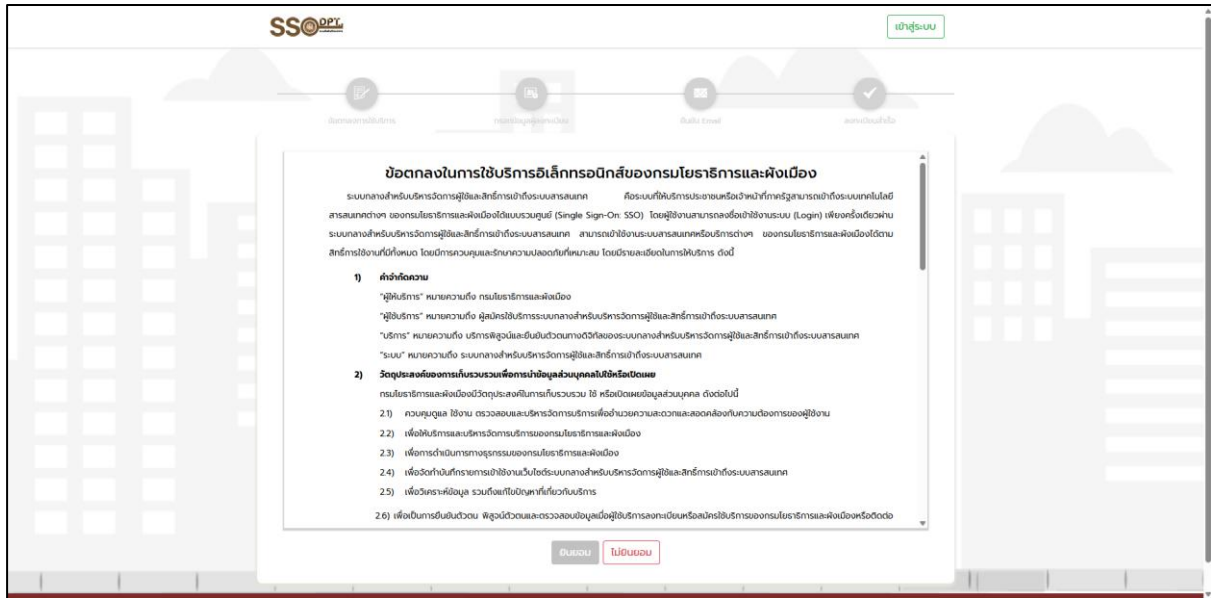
SSO DPT

เข้าสู่ระบบ

ข้อตกลงการใช้บริการ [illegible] ยืนยัน Email ลงทะเบียนสำเร็จ

ข้อตกลงในการใช้บริการอิเล็กทรอนิกส์ของกรมโยธาธิการและผังเมือง

ระบบกลางสำหรับบริหารจัดการผู้ใช้และสิทธิ์การเข้าถึงระบบสารสนเทศ คือระบบที่ให้บริการประชาชนหรือเจ้าหน้าที่ภาครัฐสามารถเข้าถึงระบบเทคโนโลยีสารสนเทศต่างๆ ของกรมโยธาธิการและผังเมืองได้แบบรวมศูนย์ (Single Sign-On: SSO) โดยผู้ใช้งานสามารถลงชื่อเข้าใช้งานระบบ (Login) เพียงครั้งเดียวผ่านระบบกลางสำหรับบริหารจัดการผู้ใช้และสิทธิ์การเข้าถึงระบบสารสนเทศ สามารถเข้าใช้งานระบบสารสนเทศหรือบริการต่างๆ ของกรมโยธาธิการและผังเมืองได้ตามสิทธิ์การใช้งานที่มีทั้งหมด โดยมีการควบคุมและรักษาความปลอดภัยที่เหมาะสม โดยมีรายละเอียดในการให้บริการ ดังนี้

1) คำจำกัดความ

"ผู้ให้บริการ" หมายความถึง กรมโยธาธิการและผังเมือง

"ผู้ใช้บริการ" หมายความถึง ผู้สมัครใช้บริการระบบกลางสำหรับบริหารจัดการผู้ใช้และสิทธิ์การเข้าถึงระบบสารสนเทศ

"บริการ" หมายความถึง บริการพิสูจน์และยืนยันตัวตนทางดิจิทัลของระบบกลางสำหรับบริหารจัดการผู้ใช้และสิทธิ์การเข้าถึงระบบสารสนเทศ

"ระบบ" หมายความถึง ระบบกลางสำหรับบริหารจัดการผู้ใช้และสิทธิ์การเข้าถึงระบบสารสนเทศ

2) วัตถุประสงค์ของการเก็บรวบรวมเพื่อการนำข้อมูลส่วนบุคคลไปใช้หรือเปิดเผย

กรมโยธาธิการและผังเมืองมีวัตถุประสงค์ในการเก็บรวบรวม ใช้ หรือเปิดเผยข้อมูลส่วนบุคคล ดังต่อไปนี้

2.1) ควบคุมดูแล ใช้งาน ตรวจสอบและบริหารจัดการบริการเพื่ออำนวยความสะดวกและสอดคล้องกับความต้องการของผู้ใช้งาน

2.2) เพื่อให้บริการและบริหารจัดการบริการของกรมโยธาธิการและผังเมือง

2.3) เพื่อการดำเนินการทางธุรกรรมของกรมโยธาธิการและผังเมือง

2.4) เพื่อจัดทำบันทึกรายการเข้าใช้งานเว็บไซต์ระบบกลางสำหรับบริหารจัดการผู้ใช้และสิทธิ์การเข้าถึงระบบสารสนเทศ

2.5) เพื่อวิเคราะห์ข้อมูล รวมถึงแก้ไขปัญหาที่เกี่ยวกับบริการ

2.6) เพื่อเป็นการยืนยันตัวตน พิสูจน์ตัวตนและตรวจสอบข้อมูลเมื่อผู้ใช้บริการลงทะเบียนหรือสมัครใช้บริการของกรมโยธาธิการและผังเมืองหรือติดต่อ

ยินยอม ไม่ยินยอม